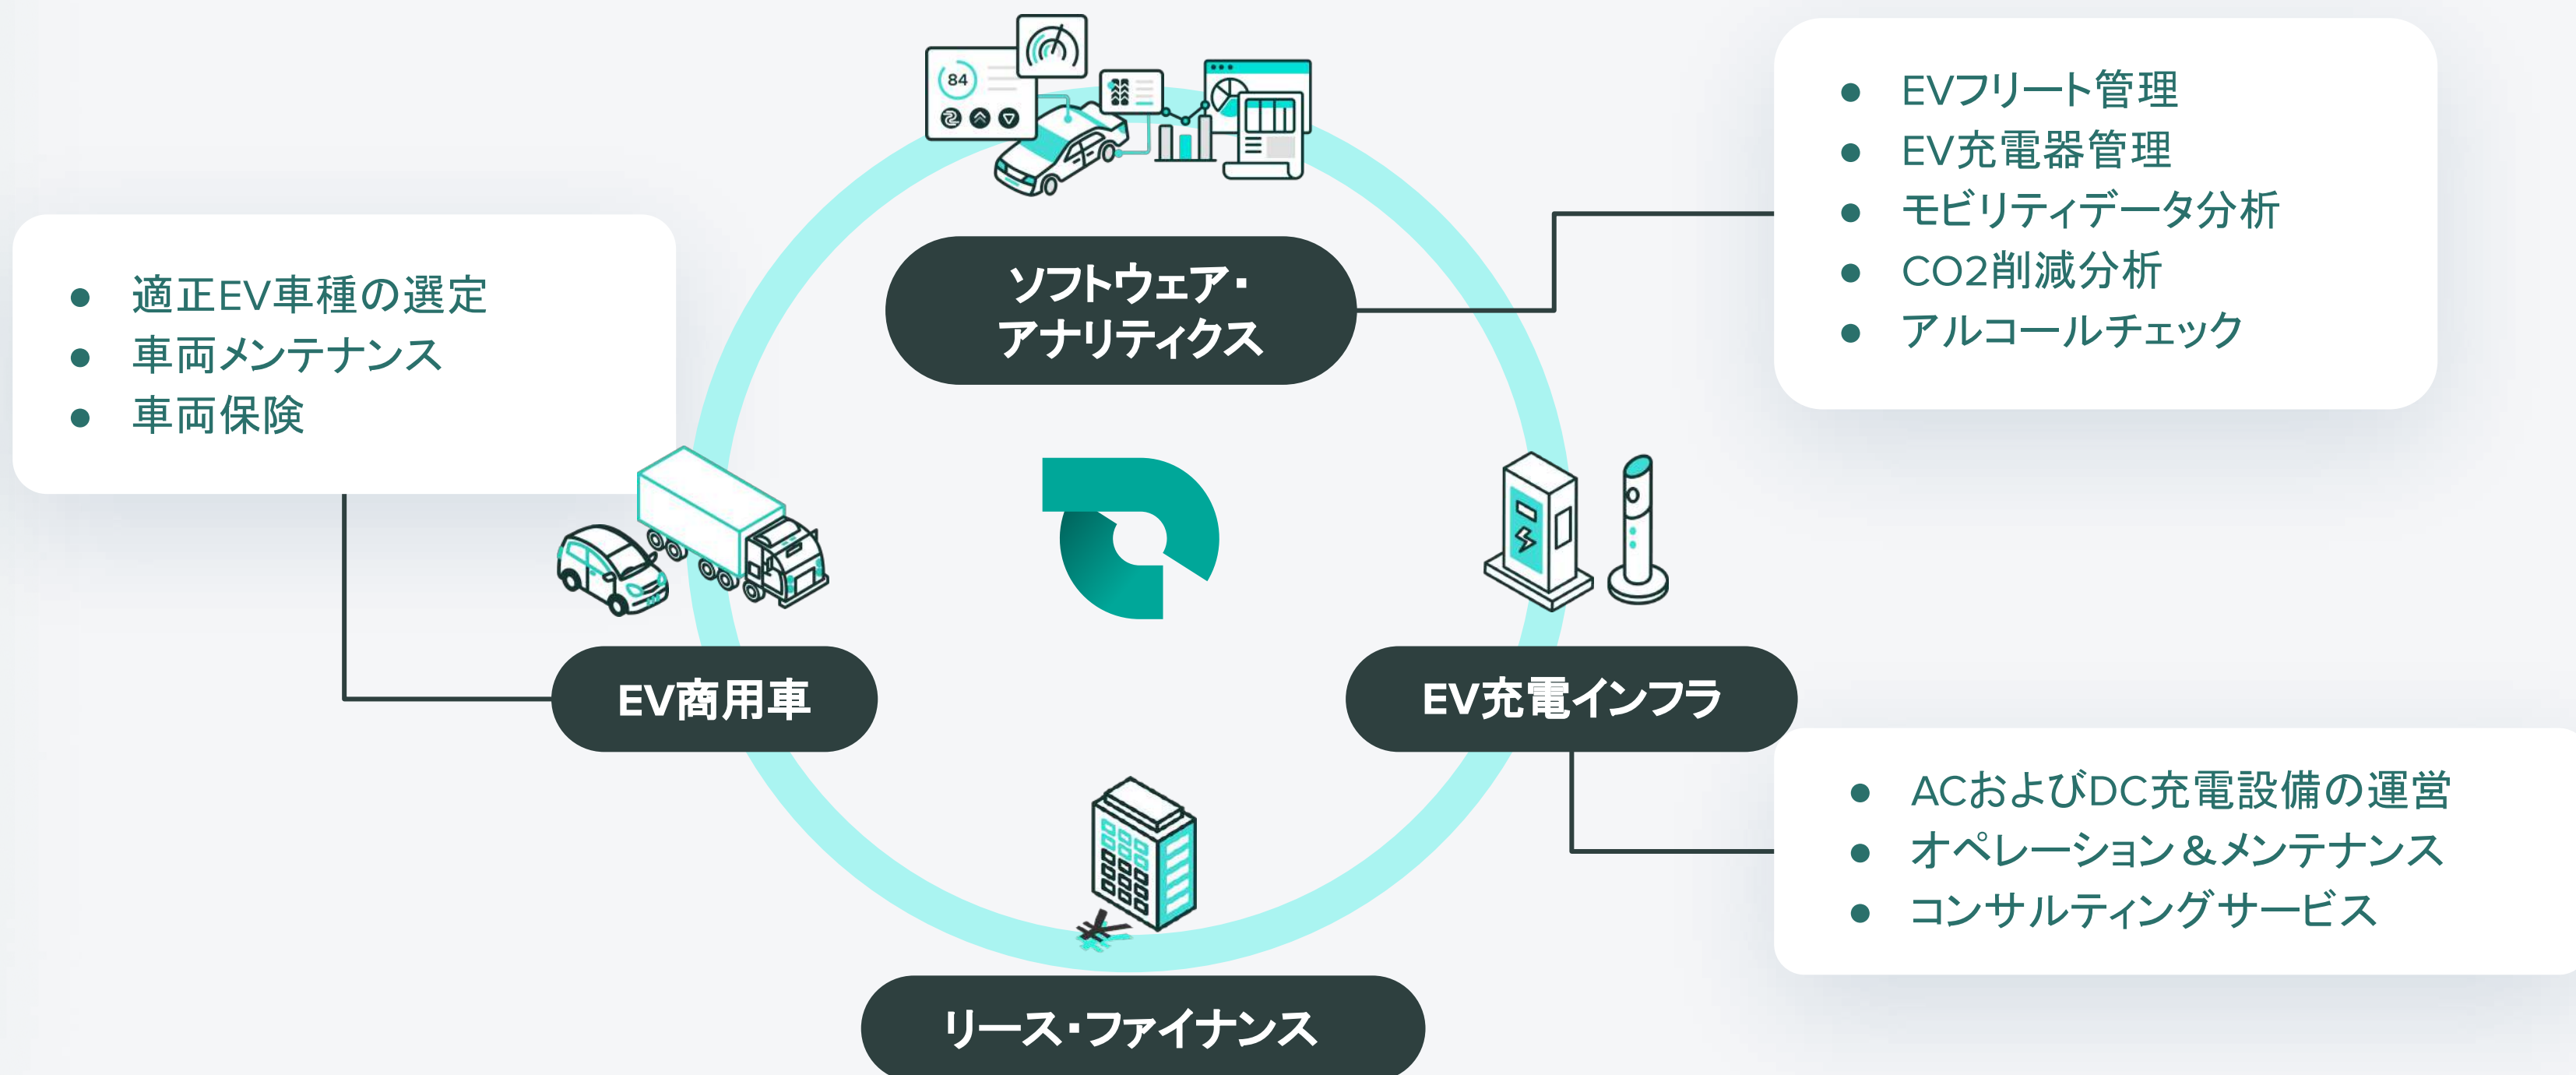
84

ソフトウェア・アナリティクス

- EVフリート管理
- EV充電器管理
- モビリティデータ分析
- CO2削減分析
- アルコールチェック

- 適正EV車種の選定
- 車両メンテナンス
- 車両保険

EV商用車

EV充電インフラ

- ACおよびDC充電設備の運営
- オペレーション＆メンテナンス
- コンサルティングサービス

リース・ファイナンス